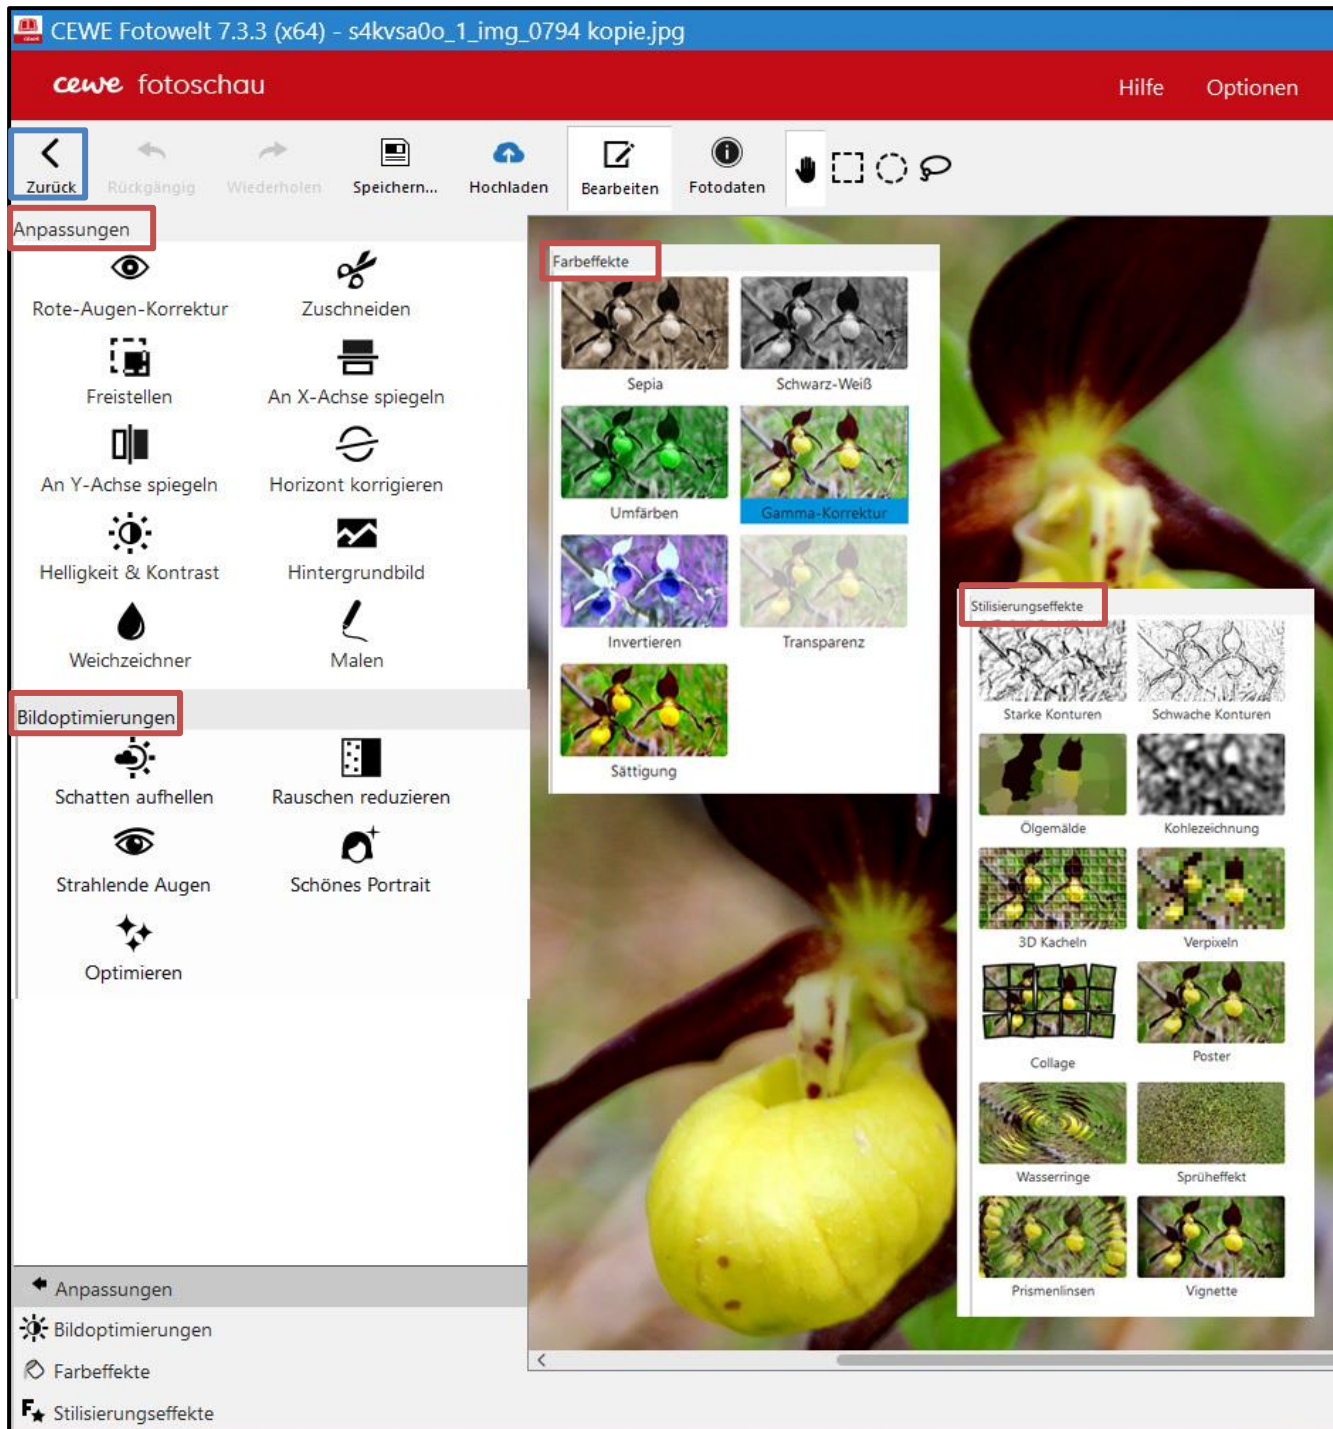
CEWE Fotowelt 7.3.3 (x64) - s4kvsa0o_1_img_0794 kopie.jpg

cewe fotoschau

Hilfe Optionen

Zurück Rückgängig Wiederholen Speichern... Hochladen Bearbeiten Fotodaten

Anpassungen

Rote-Augen-Korrektur
Zuschneiden
Freistellen
An X-Achse spiegeln
An Y-Achse spiegeln
Horizont korrigieren
Helligkeit & Kontrast
Hintergrundbild
Weichzeichner
Malen

Bildoptimierungen

Schatten aufhellen
Rauschen reduzieren
Strahlende Augen
Schönes Portrait
Optimieren

Farbeffekte

Sepia
Schwarz-Weiß
Umfärben
Gamma-Korrektur
Invertieren
Transparenz
Sättigung

Stilisierungseffekte

Starke Konturen
Schwache Konturen
Ölgemälde
Kohlezeichnung
3D Kacheln
Verpixeln
Collage
Poster
Wasserringe
Sprüheffekt
Prismenlinsen
Vignette

Anpassungen
Bildoptimierungen
Farbeffekte
Stilisierungseffekte